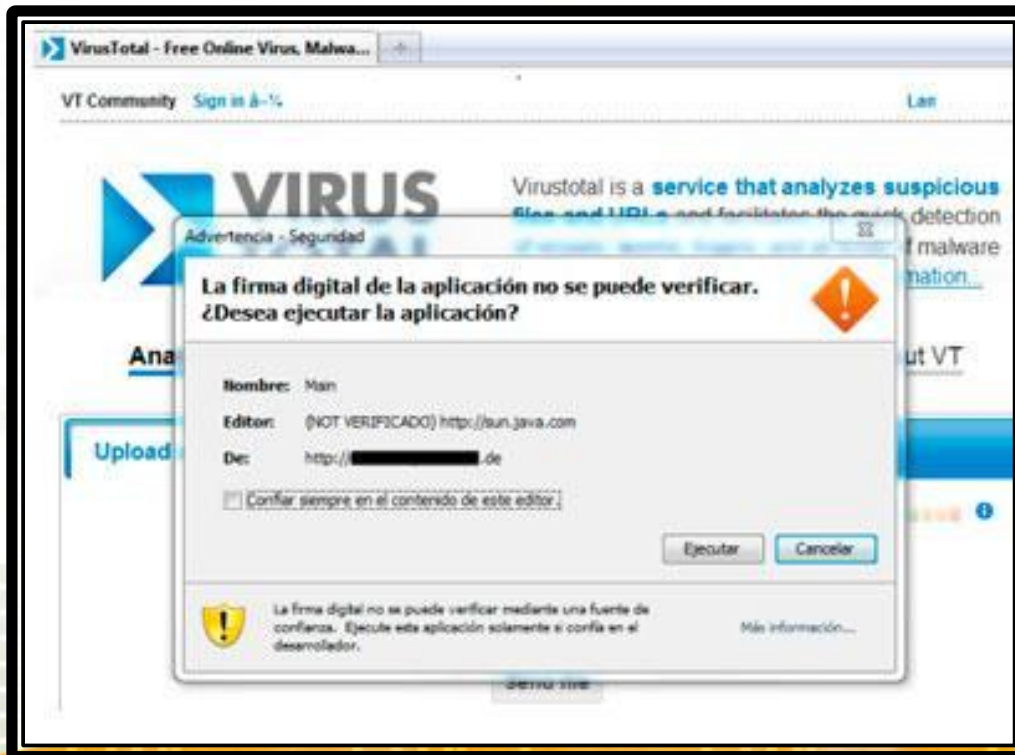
VirusTotal - Free Online Virus, Malwa...

VT Community Sign in â–¾

Lan

VIRUS

Virustotal is a service that analyzes suspicious files and URLs and facilitates the quick detection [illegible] f malware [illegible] nation.

Ana

ut VT

Upload

Advertencia - Seguridad

La firma digital de la aplicación no se puede verificar. ¿Desea ejecutar la aplicación?

Nombre: Main

Editor: (NOT VERIFICADO) http://sun.java.com

De: http://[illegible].de

Confiar siempre en el contenido de este editor.

Ejecutar

Cancelar

La firma digital no se puede verificar mediante una fuente de confianza. Ejecute esta aplicación solamente si confía en el desarrollador.

Más información...

Send file